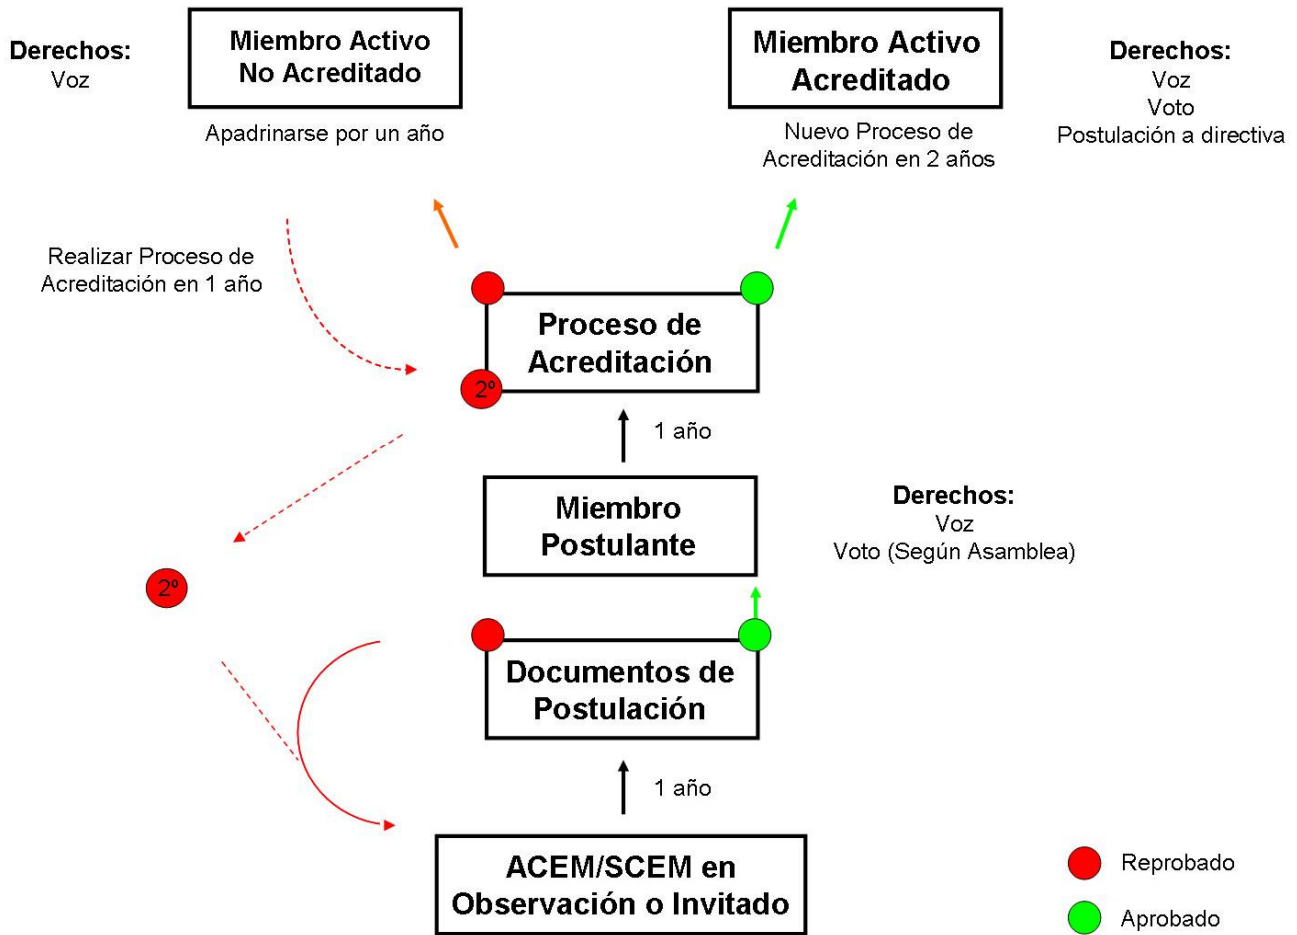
Derechos:
Voz

Miembro Activo
No Acreditado

Apadrinarse por un año

Miembro Activo
Acreditado

Nuevo Proceso de Acreditación en 2 años

Derechos:
Voz
Voto
Postulación a directiva

Realizar Proceso de Acreditación en 1 año

Proceso de Acreditación

2º

1 año

Miembro Postulante

Derechos:
Voz
Voto (Según Asamblea)

2º

Documentos de Postulación

1 año

ACEM/SCEM en Observación o Invitado

Reprobado

Aprobado